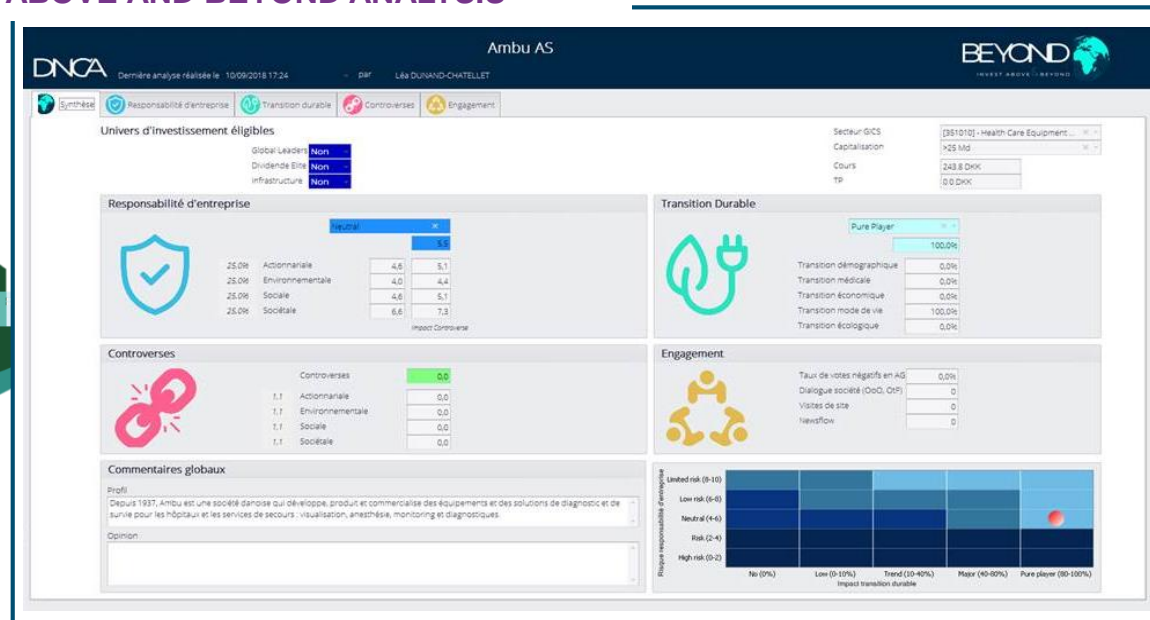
ABOVE AND BEYOND ANALYSIS

DNCA Dernière analyse réalisée le 10/09/2018 17:24 par Léa DUNAND-CHATELLET

Ambu AS

BEYOND
INVEST ABOVE | BEYOND

Synthèse | Responsabilité d'entreprise | Transition durable | Controverses | Engagement

Univers d'investissement éligibles

Global Leaders Non
Dividende Elite Non
Infrastructure Non

Secteur GICS [351010] - Health Care Equipment ...
Capitalisation >25 Md
Cours 243,8 DKK
TP 0,0 DKK

Responsabilité d'entreprise

Neutral

5,5

| | | | |
|---|---|---|---|
| 25,0% | Actionnariale | 4,6 | 5,1 |
| 25,0% | Environnementale | 4,0 | 4,4 |
| 25,0% | Sociale | 4,6 | 5,1 |
| 25,0% | Sociétale | 6,6 | 7,3 |

Impact Controverse

Transition Durable

Pure Player

100,0%

| | |
|---|---|
| Transition démographique | 0,0% |
| Transition médicale | 0,0% |
| Transition économique | 0,0% |
| Transition mode de vie | 100,0% |
| Transition écologique | 0,0% |

Controverses

Controverses 0,0

| | | |
|---|---|---|
| 1,1 | Actionnariale | 0,0 |
| 1,1 | Environnementale | 0,0 |
| 1,1 | Sociale | 0,0 |
| 1,1 | Sociétale | 0,0 |

Engagement

| | |
|---|---|
| Taux de votes négatifs en AG | 0,0% |
| Dialogue société (OoO, OtP) | 0 |
| Visites de site | 0 |
| Newsflow | 0 |

Commentaires globaux

Profil
Depuis 1937, Ambu est une société danoise qui développe, produit et commercialise des équipements et des solutions de diagnostic et de survie pour les hôpitaux et les services de secours : visualisation, anesthésie, monitoring et diagnostiques.

Opinion

Risque responsabilité d'entreprise
Limited risk (8-10)
Low risk (6-8)
Neutral (4-6)
Risk (2-4)
High risk (0-2)

No (0%) Low (0-10%) Trend (10-40%) Major (40-80%) Pure player (80-100%)
Impact transition durable